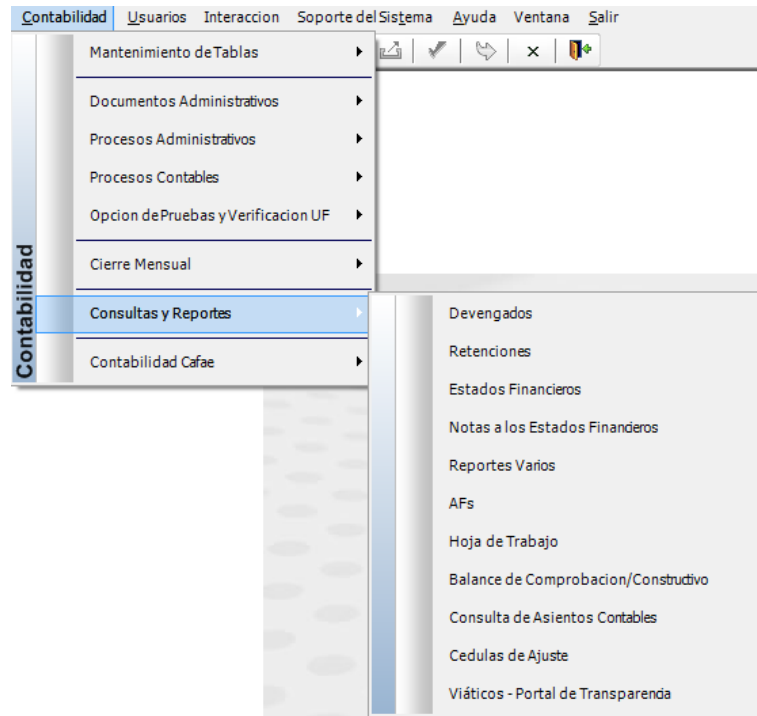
Contabilidad Usuarios Interaccion Soporte del Sistema Ayuda Ventana Salir

Contabilidad

Mantenimiento de Tablas

Documentos Administrativos
Procesos Administrativos
Procesos Contables
Opcion de Pruebas y Verificacion UF

Cierre Mensual

Consultas y Reportes

Contabilidad Cafae

Devengados
Retenciones
Estados Financieros
Notas a los Estados Financieros
Reportes Varios
AFs
Hoja de Trabajo
Balance de Comprobacion/Constructivo
Consulta de Asientos Contables
Cedulas de Ajuste
Viáticos - Portal de Transparenda